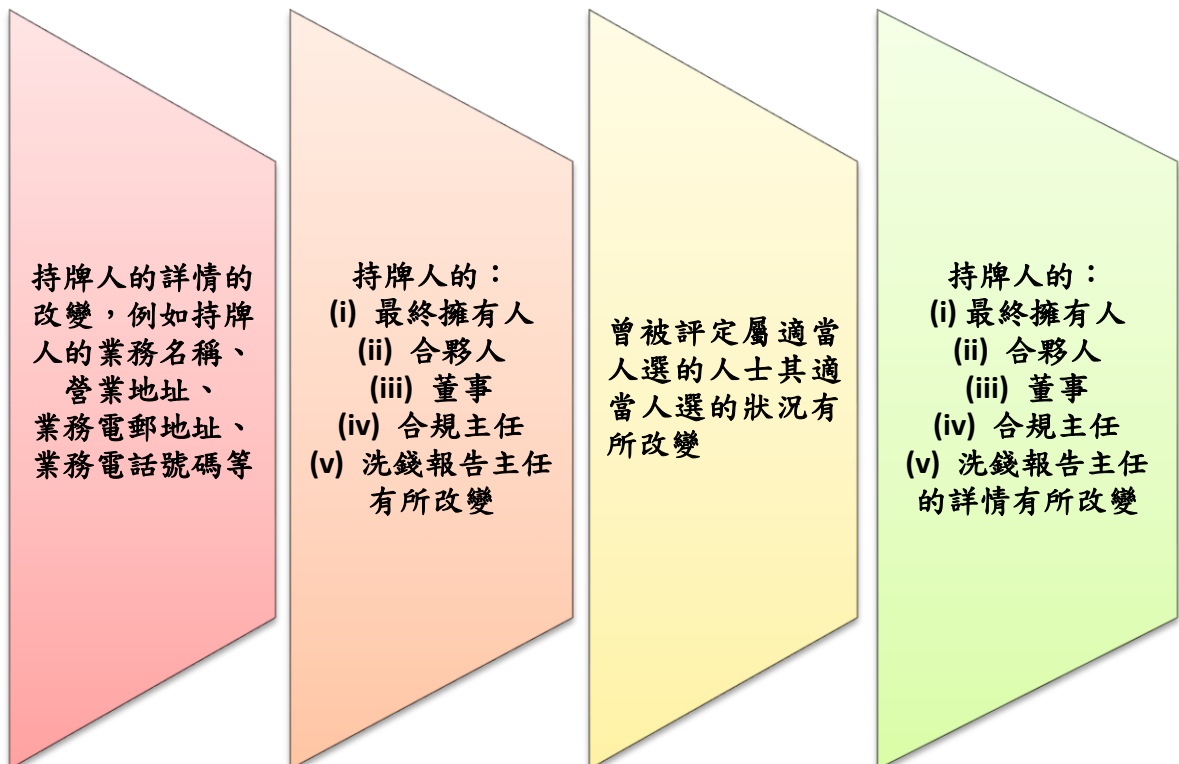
持牌人的詳情的改變，例如持牌人的業務名稱、營業地址、業務電郵地址、業務電話號碼等

持牌人的：
(i) 最終擁有人
(ii) 合夥人
(iii) 董事
(iv) 合規主任
(v) 洗錢報告主任
有所改變

曾被評定屬適當人選的人士其適當人選的狀況有所改變

持牌人的：
(i) 最終擁有人
(ii) 合夥人
(iii) 董事
(iv) 合規主任
(v) 洗錢報告主任
的詳情有所改變